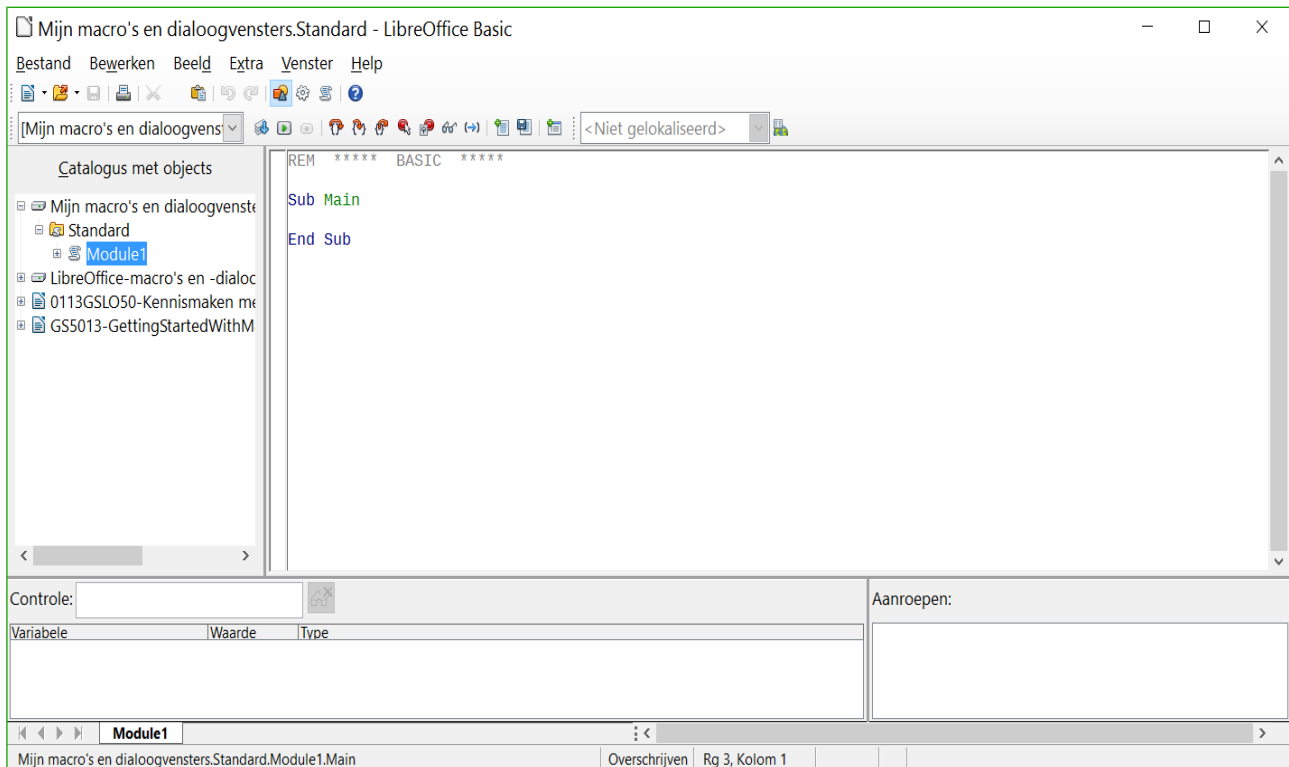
Mijn macro's en dialoogvensters.Standard - LibreOffice Basic

Bestand Bewerken Beeld Extra Venster Help

[Mijn macro's en dialoogvenst

<Niet gelokaliseerd>

Catalogus met objects

Mijn macro's en dialoogvenste
Standard
Module1
LibreOffice-macro's en -dialoc
0113GSLO50-Kennismaken me
GS5013-GettingStartedWithM

REM ***** BASIC *****

Sub Main

End Sub

Controle:

| Variabele | Waarde | Type |
|---|---|---|

Aanroepen:

Module1

Mijn macro's en dialoogvensters.Standard.Module1.Main

Overschrijven

Rg 3, Kolom 1